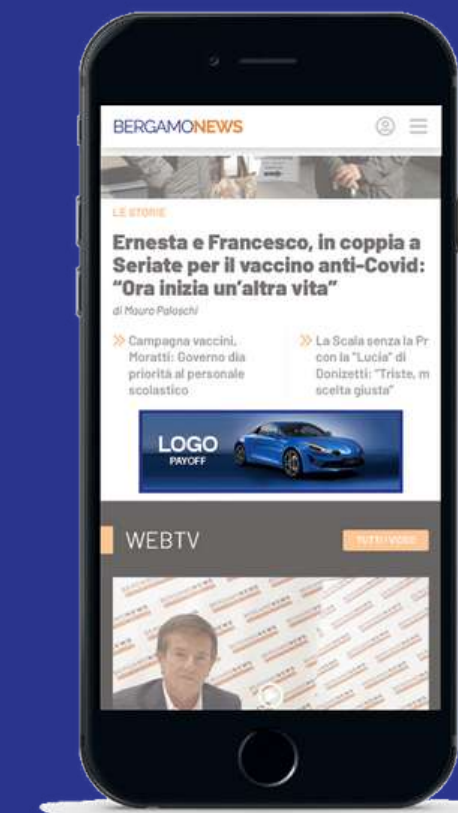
BERGAMONEWS

LE STORIE

Ernesta e Francesco, in coppia a Seriate per il vaccino anti-Covid: "Ora inizia un'altra vita"

di Mauro Paloschi

Campagna vaccini, Moratti: Governo dia priorità al personale scolastico

La Scala senza la Pr con la "Lucia" di Donizetti: "Triste, m scelta giusta"

LOGO
PAYOFF

WEBTV

TUTTI I VIDEO